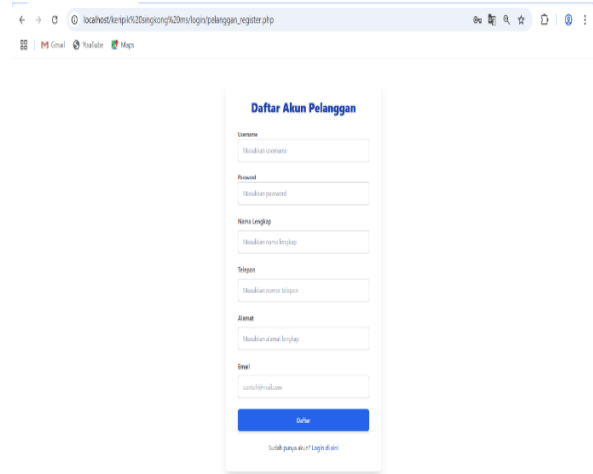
localhost/keripik%20singkong%20ms/login/pelanggan_register.php

Gmail YouTube Maps

Daftar Akun Pelanggan

Username

Masukkan username

Password

Masukkan password

Nama Lengkap

Masukkan nama lengkap

Telepon

Masukkan nomor telepon

Alamat

Masukkan alamat lengkap

Email

contoh@mail.com

Daftar

Sudah punya akun? Login di sini